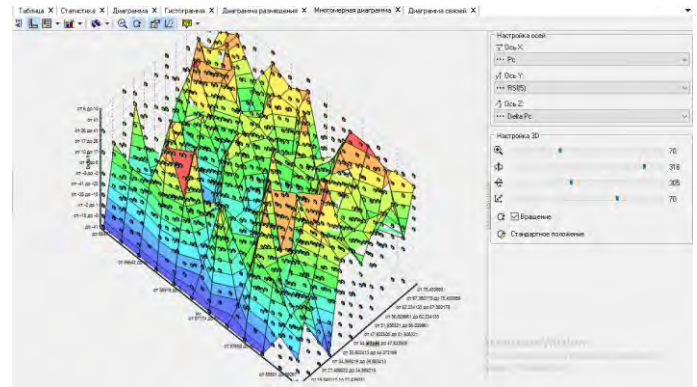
Таблица X Статистика X Диаграмма X Гистограмма X Диаграмма размещения X Многомерная диаграмма X Диаграмма связей X

Настройка осей
Ось X:
··· Pc
Ось Y:
··· RSI(5)
Ось Z:
··· Delta:Pc

Настройка 3D
70
318
305
70
Вращение
Стандартное положение

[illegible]